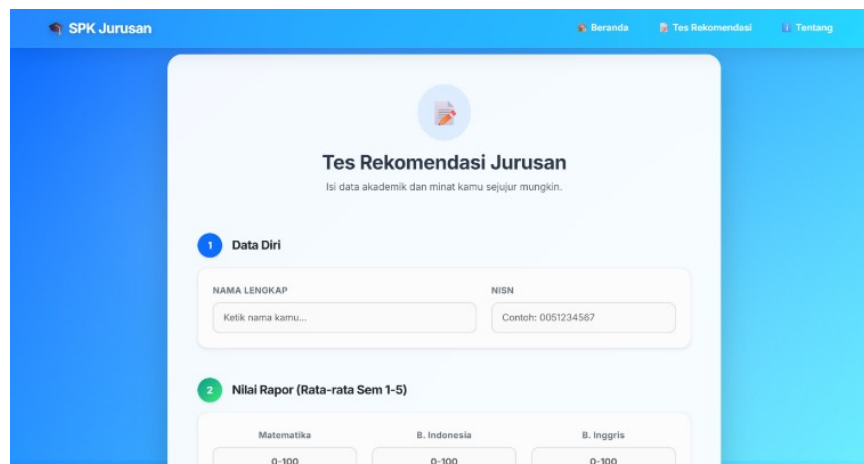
SPK Jurusan

Beranda Tes Rekomendasi Tentang

Tes Rekomendasi Jurusan

Isi data akademik dan minat kamu sejujur mungkin.

1 Data Diri

NAMA LENGKAP

Ketik nama kamu...

NISN

Contoh: 0051234567

2 Nilai Rapor (Rata-rata Sem 1-5)

Matematika

0-100

B. Indonesia

0-100

B. Inggris

0-100